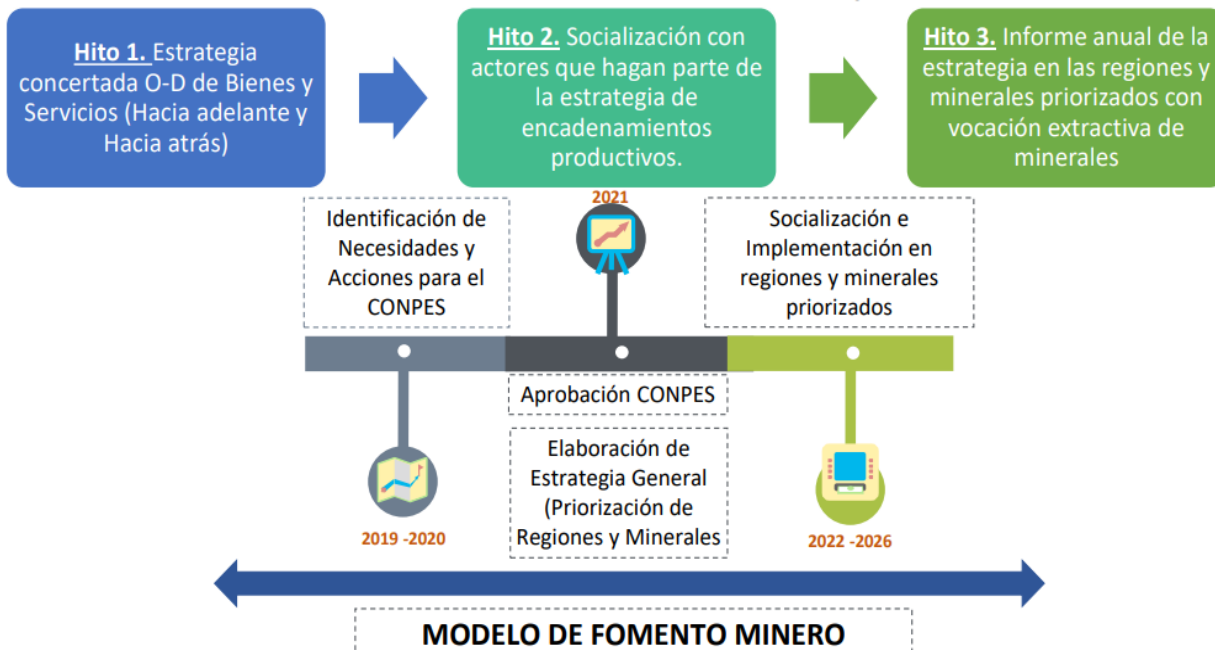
Hito 1. Estrategia concertada O-D de Bienes y Servicios (Hacia adelante y Hacia atrás)

Hito 2. Socialización con actores que hagan parte de la estrategia de encadenamientos productivos.

Hito 3. Informe anual de la estrategia en las regiones y minerales priorizados con vocación extractiva de minerales

Identificación de Necesidades y Acciones para el CONPES

2021

Socialización e Implementación en regiones y minerales priorizados

Aprobación CONPES

Elaboración de Estrategia General (Priorización de Regiones y Minerales

2019 -2020

2022 -2026

MODELO DE FOMENTO MINERO